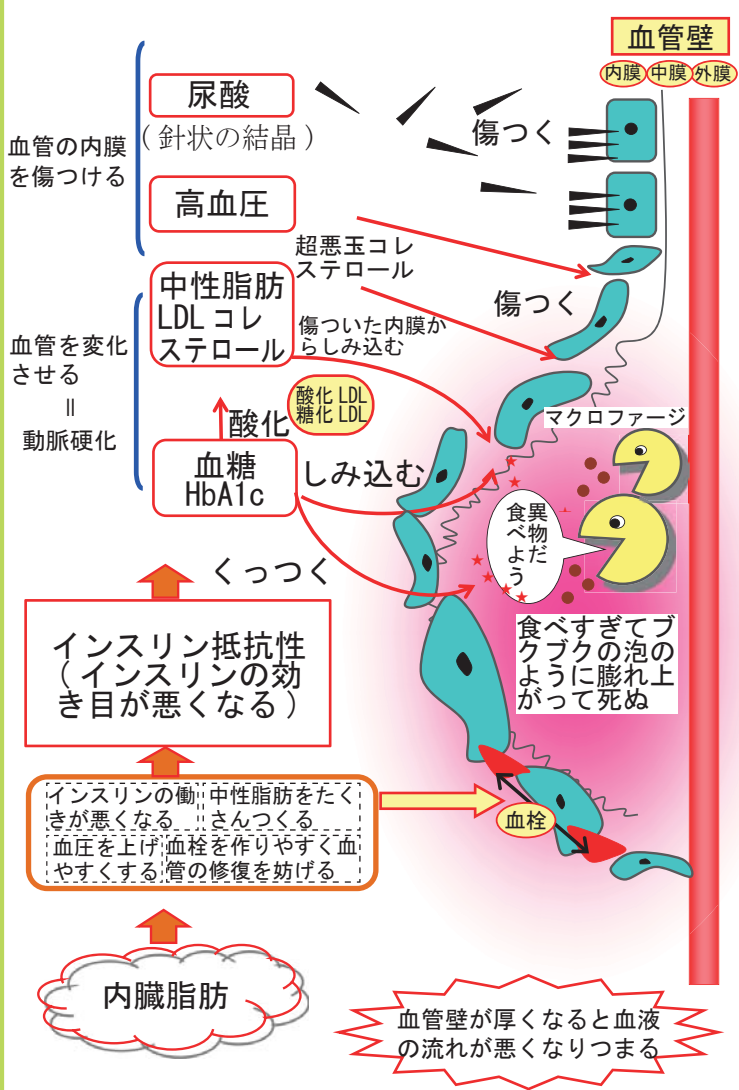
血管壁

内膜　中膜　外膜

血管の内膜を傷つける

尿酸

（針状の結晶）

傷つく

高血圧

超悪玉コレステロール

傷つく

血管を変化させる
＝
動脈硬化

中性脂肪
LDLコレステロール

傷ついた内膜からしみ込む

酸化LDL
糖化LDL

酸化

マクロファージ

血糖
HbA1c

しみ込む

異物だ
食べよう

くっつく

インスリン抵抗性（インスリンの効き目が悪くなる）

食べすぎてブクブクの泡のように膨れ上がって死ぬ

インスリンの働きが悪くなる

中性脂肪をたくさんつくる

血圧を上げやすくする

血栓を作りやすく血管の修復を妨げる

血栓

内臓脂肪

血管壁が厚くなると血液の流れが悪くなりつまる